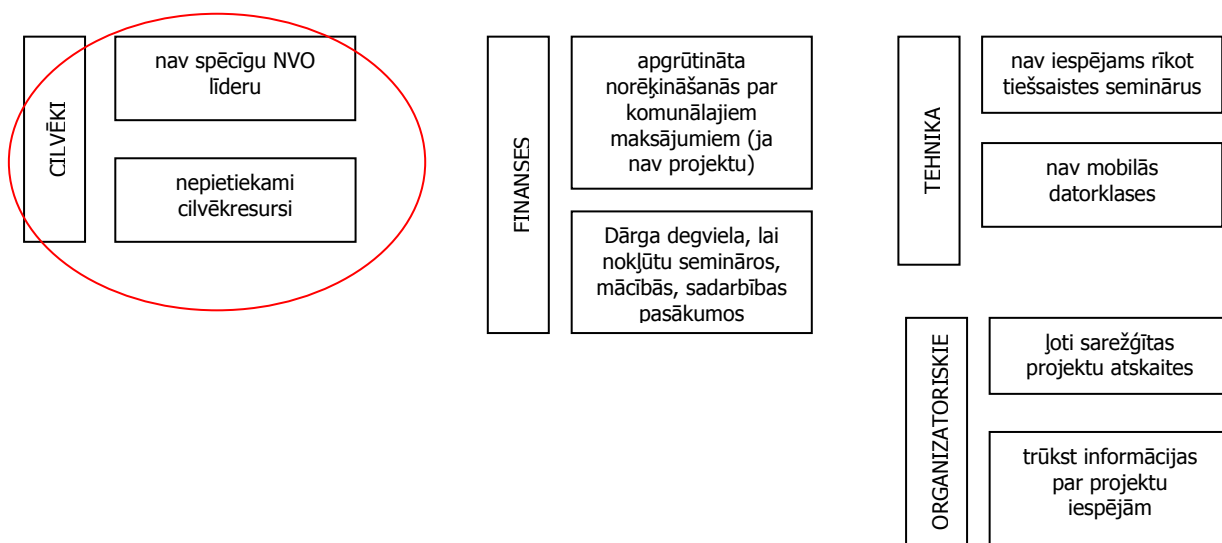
CILVĒKI

nav spēcīgu NVO līderu

nepietiekami cilvēkresursi

FINANSES

apgrūtināta norēķināšanās par komunālajiem maksājumiem (ja nav projektu)

Dārga degviela, lai nokļūtu semināros, mācībās, sadarbības pasākumos

TEHNIKA

nav iespējams rīkot tiešsaistes seminārus

nav mobilās datorklases

ORGANIZATORISKIE

ļoti sarežģītas projektu atskaites

trūkst informācijas par projektu iespējām